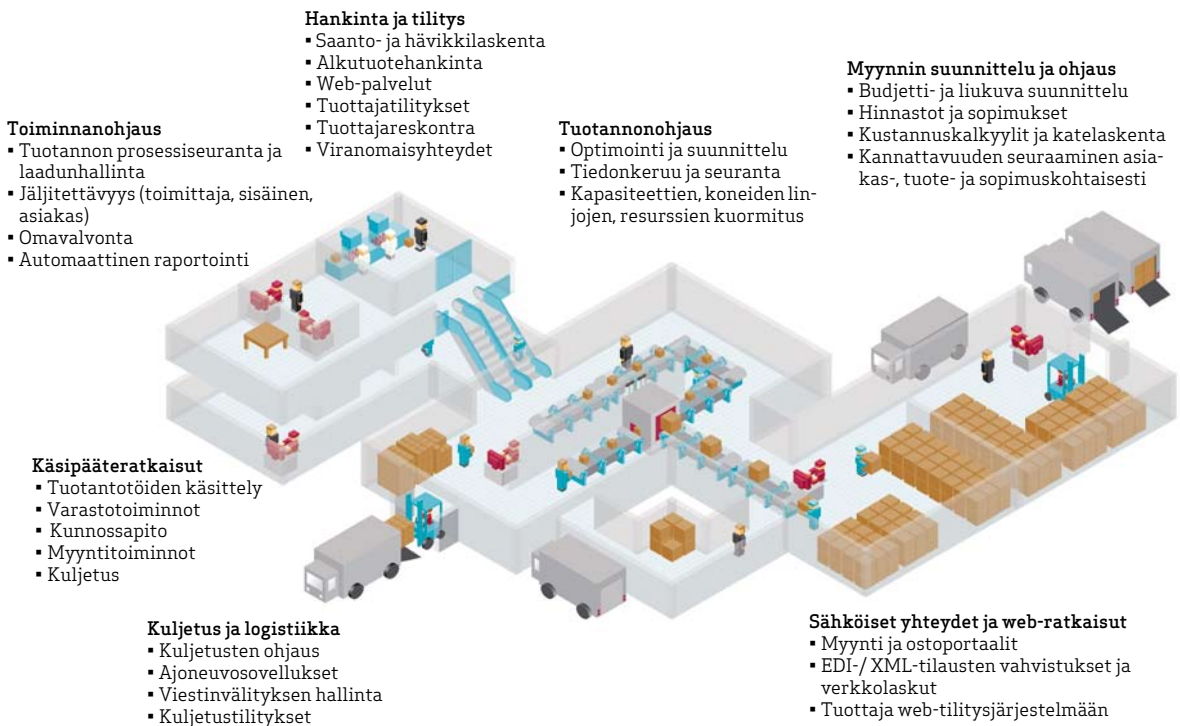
Hankinta ja tilitys
▪ Saanto- ja hävikkilaskenta
▪ Alkutuotehankinta
▪ Web-palvelut
▪ Tuottajatilitykset
▪ Tuottajareskontra
▪ Viranomaisyhteydet

Myynnin suunnittelu ja ohjaus
▪ Budjetti- ja liukuva suunnittelu
▪ Hinnastot ja sopimukset
▪ Kustannuskalkyylit ja katelaskenta
▪ Kannattavuuden seuraaminen asiakas-, tuote- ja sopimuskohtaisesti

Toiminnanohjaus
▪ Tuotannon prosessiseuranta ja laadunhallinta
▪ Jäljitettävyys (toimittaja, sisäinen, asiakas)
▪ Omavalvonta
▪ Automaattinen raportointi

Tuotannonohjaus
▪ Optimointi ja suunnittelu
▪ Tiedonkeruu ja seuranta
▪ Kapasiteettien, koneiden linjojen, resurssien kuormitus

Käsipääteratkaisut
▪ Tuotantotöiden käsittely
▪ Varastotoiminnot
▪ Kunnossapito
▪ Myyntitoiminnot
▪ Kuljetus

Kuljetus ja logistiikka
▪ Kuljetusten ohjaus
▪ Ajoneuvosovellukset
▪ Viestinvälityksen hallinta
▪ Kuljetustilitykset

Sähköiset yhteydet ja web-ratkaisut
▪ Myynti ja ostoportaalit
▪ EDI-/ XML-tilausten vahvistukset ja verkkolaskut
▪ Tuottaja web-tilitysjärjestelmään